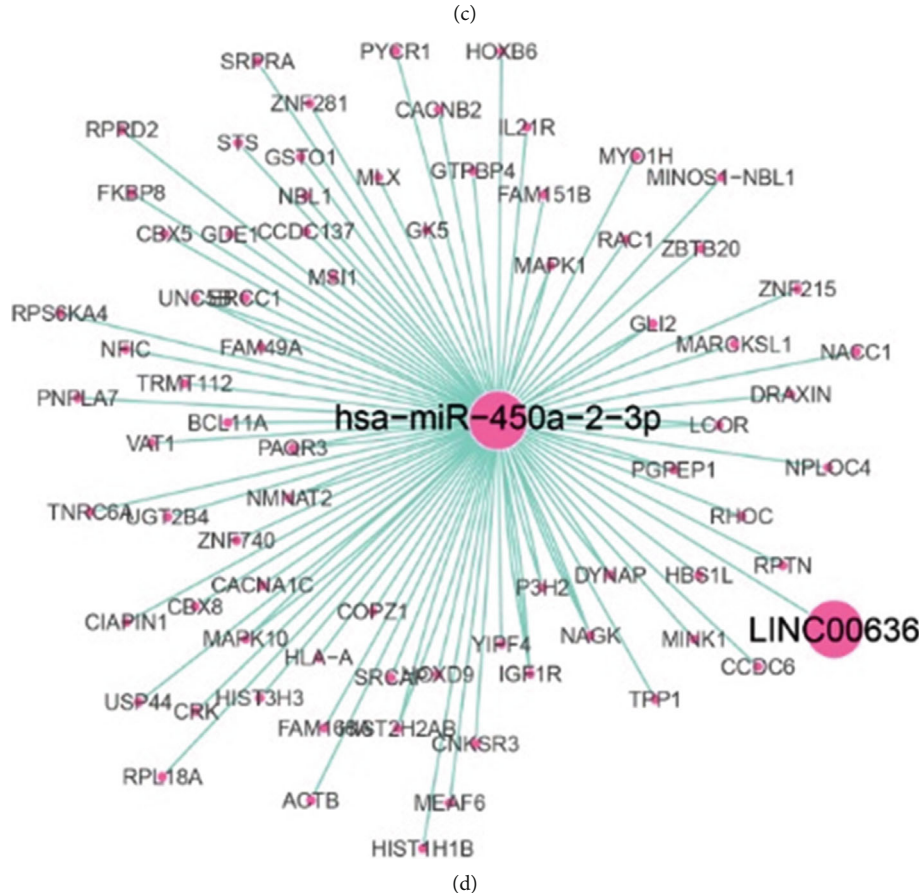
(c)

SRPRA
PYCR1
HOXB6
ZNF281
CACNB2
IL21R
RPRD2
STS
GSTO1
MLX
GTPBP4
MYO1H
MINOS1-NBL1
NBL1
FAM151B
FKBP8
CBX5
GDE1
CCDC137
GK5
RAC1
ZBTB20
MAPK1
MSI1
UNC5B
ERCC1
ZNF215
RPS6KA4
GLI2
NFIC
FAM49A
MARCKSL1
NACC1
TRMT112
PNPLA7
DRAXIN
hsa-miR-450a-2-3p
BCL11A
LCOR
VAT1
PAQR3
PGPEP1
NPLOC4
NMNAT2
TNRC6A
UGT2B4
RHOC
ZNF740
RPTN
DYNAP
HBS1L
CACNA1C
P3H2
LINC00636
CIAPIN1
CBX8
COPZ1
NAGK
MINK1
YIPF4
MAPK10
CCDC6
HLA-A
IGF1R
SRCAP
HOXD9
USP44
CRK
HIST3H3
TPP1
FAM168B
HIST2H2AB
CNKSR3
RPL18A
ACTB
MEAF6
HIST1H1B

(d)